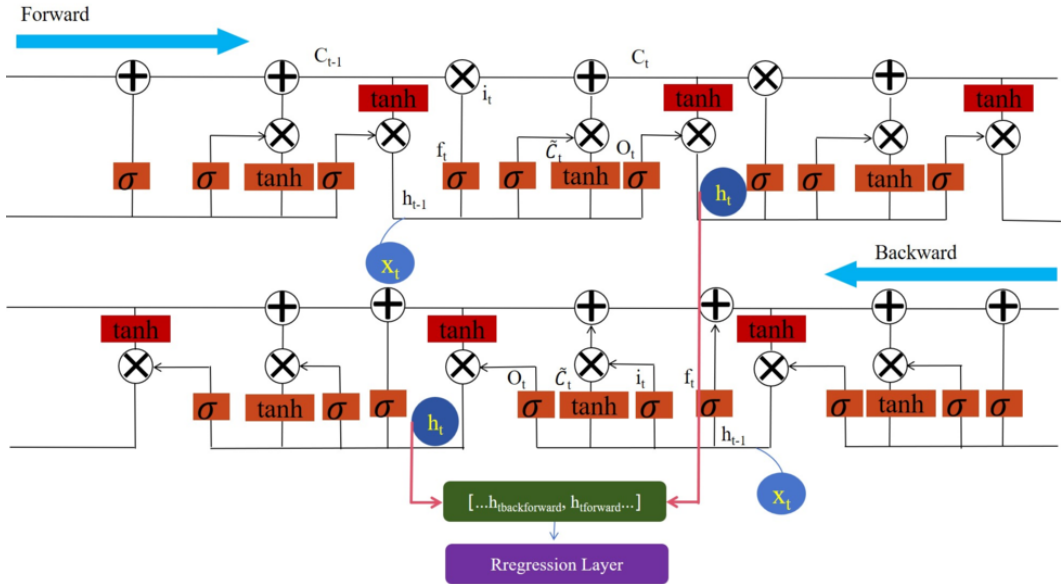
Forward

$C_{t-1}$

$C_t$

tanh

$i_t$

tanh

tanh

$f_t$

$\tilde{C}_t$

$O_t$

$\sigma$ $\sigma$ tanh $\sigma$ $\sigma$ $\sigma$ tanh $\sigma$ $\sigma$ $\sigma$ tanh $\sigma$

$h_{t-1}$

$h_t$

$x_t$

Backward

tanh

tanh

tanh

$O_t$

$\tilde{C}_t$

$i_t$

$f_t$

$\sigma$ tanh $\sigma$ $\sigma$ $\sigma$ tanh $\sigma$ $\sigma$ $\sigma$ tanh $\sigma$ $\sigma$

$h_t$

$h_{t-1}$

$x_t$

[...$h_{tbackforward}$, $h_{tforward}$...]

Rregression Layer